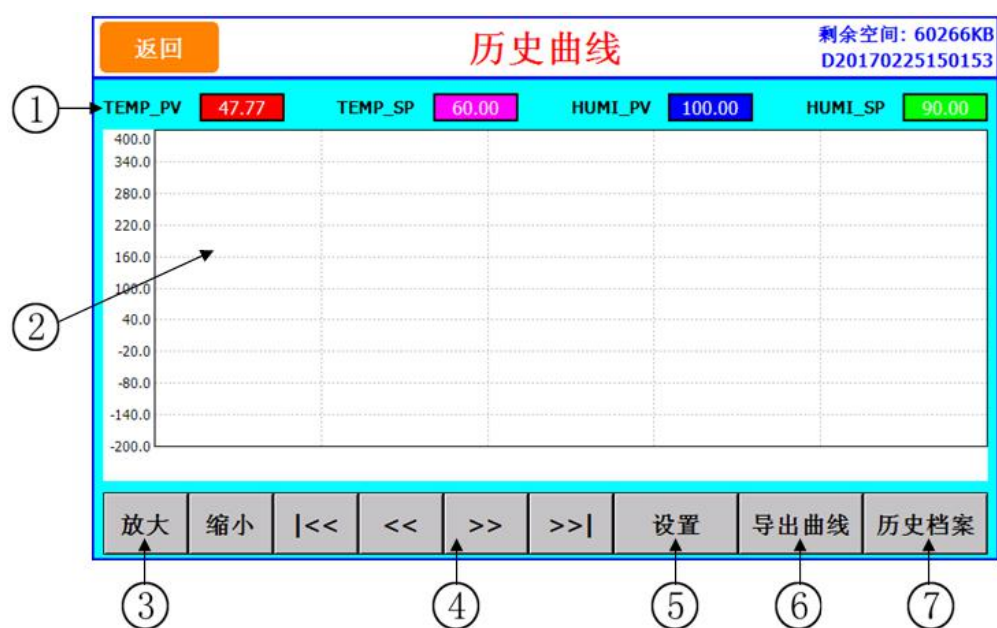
返回

历史曲线

剩余空间: 60266KB
D20170225150153

①

TEMP_PV 47.77 TEMP_SP 60.00 HUMI_PV 100.00 HUMI_SP 90.00

400.0
340.0
280.0
220.0
160.0
100.0
40.0
-20.0
-80.0
-140.0
-200.0

②

放大 缩小 |<< << >> >>| 设置 导出曲线 历史档案

③ ④ ⑤ ⑥ ⑦